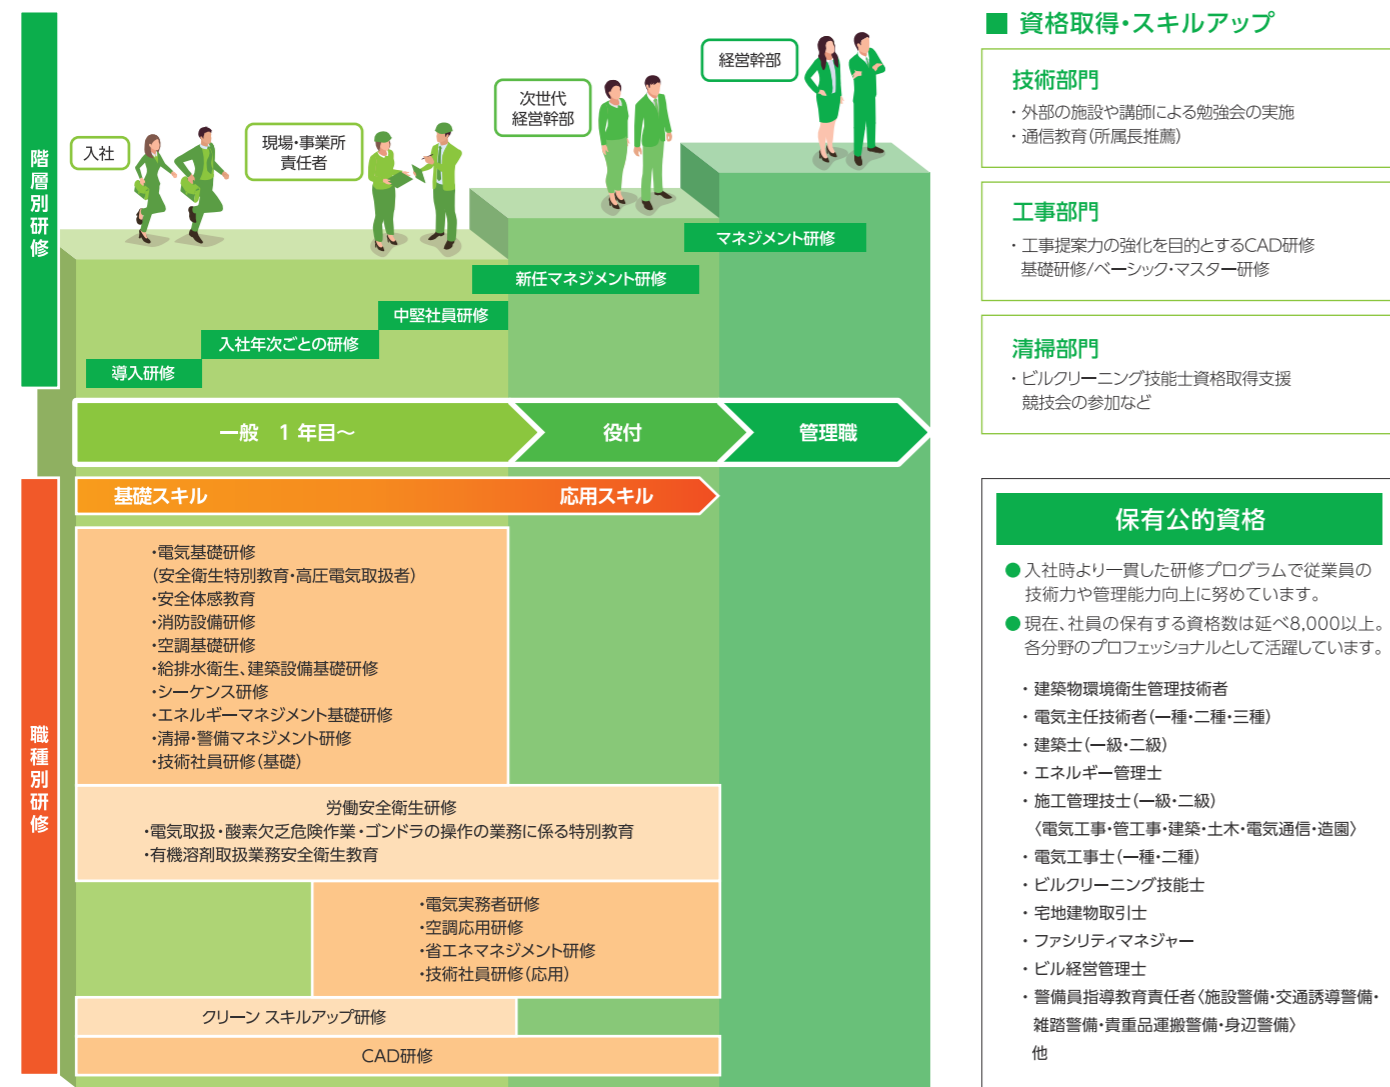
階層別研修

入社

現場・事業所責任者

次世代経営幹部

経営幹部

マネジメント研修

新任マネジメント研修

中堅社員研修

入社年次ごとの研修

導入研修

一般　１年目～

役付

管理職

職種別研修

基礎スキル

応用スキル

・電気基礎研修
（安全衛生特別教育・高圧電気取扱者）
・安全体感教育
・消防設備研修
・空調基礎研修
・給排水衛生、建築設備基礎研修
・シーケンス研修
・エネルギーマネジメント基礎研修
・清掃・警備マネジメント研修
・技術社員研修（基礎）

労働安全衛生研修
・電気取扱・酸素欠乏危険作業・ゴンドラの操作の業務に係る特別教育
・有機溶剤取扱業務安全衛生教育

・電気実務者研修
・空調応用研修
・省エネマネジメント研修
・技術社員研修（応用）

クリーン スキルアップ研修

CAD研修

■ 資格取得・スキルアップ

技術部門
・外部の施設や講師による勉強会の実施
・通信教育（所属長推薦）

工事部門
・工事提案力の強化を目的とするCAD研修
基礎研修/ベーシック・マスター研修

清掃部門
・ビルクリーニング技能士資格取得支援
競技会の参加など

保有公的資格

●入社時より一貫した研修プログラムで従業員の技術力や管理能力向上に努めています。
●現在、社員の保有する資格数は延べ8,000以上。各分野のプロフェッショナルとして活躍しています。

・建築物環境衛生管理技術者
・電気主任技術者（一種・二種・三種）
・建築士（一級・二級）
・エネルギー管理士
・施工管理技士（一級・二級）
〈電気工事・管工事・建築・土木・電気通信・造園〉
・電気工事士（一種・二種）
・ビルクリーニング技能士
・宅地建物取引士
・ファシリティマネジャー
・ビル経営管理士
・警備員指導教育責任者〈施設警備・交通誘導警備・雑踏警備・貴重品運搬警備・身辺警備〉
他